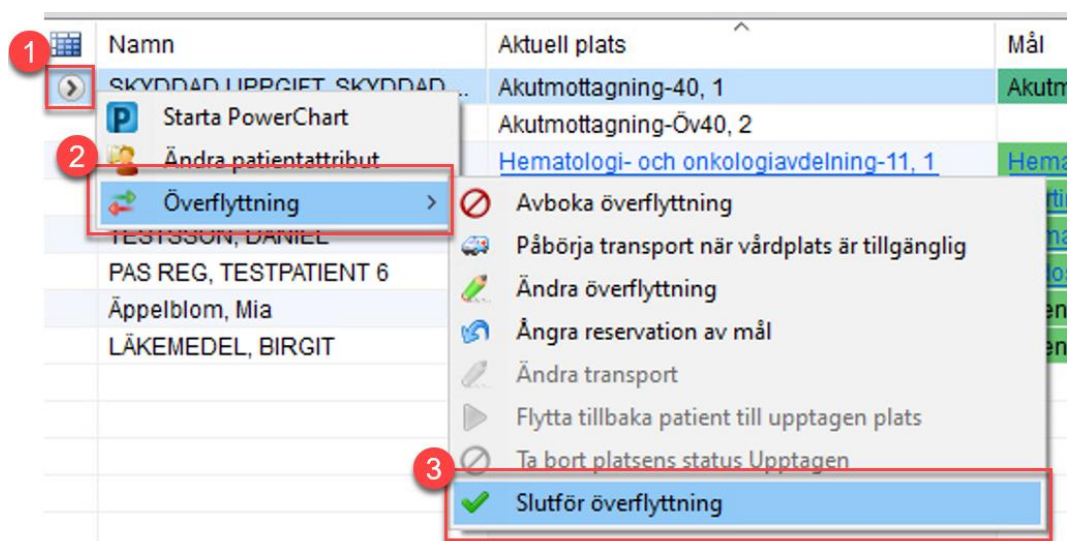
1

| Namn | Aktuell plats | Mål |
|---|---|---|
| SKYDDAD UPPGIFT, SKYDDAD ... | Akutmottagning-40, 1 | Akutm |
| | Akutmottagning-Öv40, 2 | |
| | Hematologi- och onkologiavdelning-11, 1 | Hema |
| TESTSSON, DANIEL | | |
| PAS REG, TESTPATIENT 6 | | |
| Äppelblom, Mia | | |
| LÄKEMEDEL, BIRGIT | | |

Starta PowerChart
2
Ändra patientattribut
Överflyttning

Avboka överflyttning
Påbörja transport när vårdplats är tillgänglig
Ändra överflyttning
Ångra reservation av mål
Ändra transport
Flytta tillbaka patient till upptagen plats
3
Ta bort platsens status Upptagen
Slutför överflyttning